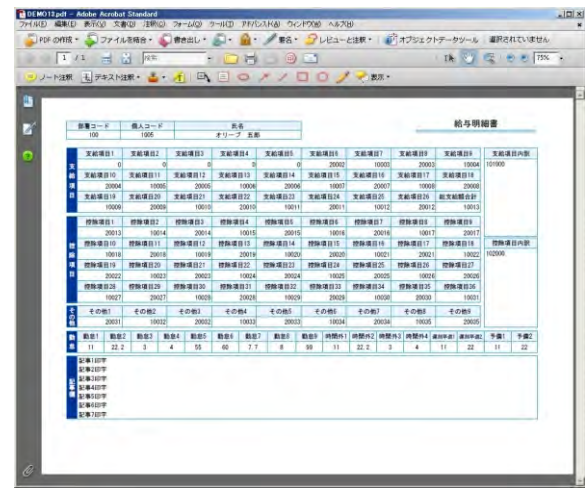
DEMO12.pdf - Adobe Acrobat Standard

ファイル(F) 編集(E) 表示(V) 文書(D) 注釈(C) フォーム(O) ツール(T) アドバンスト(A) ウィンドウ(W) ヘルプ(H)

PDF の作成 ファイルを結合 書き出し 署名 レビューと注釈 オブジェクトデータツール 選択されていません

1 / 1 75%

ノート注釈 テキスト注釈 表示

給与明細書

| 部署コード | 個人コード | 氏名 |
|---|---|---|
| 100 | 1005 | オリーブ 五郎 |

支給

| 支給項目1 | 支給項目2 | 支給項目3 | 支給項目4 | 支給項目5 | 支給項目6 | 支給項目7 | 支給項目8 | 支給項目9 | 支給項目内訳 |
|---|---|---|---|---|---|---|---|---|---|
| 0 | 0 | 0 | 0 | 0 | 20002 | 10003 | 20003 | 10004 | 101000 |
| 支給項目10 | 支給項目11 | 支給項目12 | 支給項目13 | 支給項目14 | 支給項目15 | 支給項目16 | 支給項目17 | 支給項目18 | |
| 20004 | 10005 | 20005 | 10006 | 20006 | 10007 | 20007 | 10008 | 20008 | |
| 支給項目19 | 支給項目20 | 支給項目21 | 支給項目22 | 支給項目23 | 支給項目24 | 支給項目25 | 支給項目26 | 総支給額合計 | |
| 10009 | 20009 | 10010 | 20010 | 10011 | 20011 | 10012 | 20012 | 10013 | |

控除

| 控除項目1 | 控除項目2 | 控除項目3 | 控除項目4 | 控除項目5 | 控除項目6 | 控除項目7 | 控除項目8 | 控除項目9 | 控除項目内訳 |
|---|---|---|---|---|---|---|---|---|---|
| 20013 | 10014 | 20014 | 10015 | 20015 | 10016 | 20016 | 10017 | 20017 | 102000 |
| 控除項目10 | 控除項目11 | 控除項目12 | 控除項目13 | 控除項目14 | 控除項目15 | 控除項目16 | 控除項目17 | 控除項目18 | |
| 10018 | 20018 | 10019 | 20019 | 10020 | 20020 | 10021 | 20021 | 10022 | |
| 控除項目19 | 控除項目20 | 控除項目21 | 控除項目22 | 控除項目23 | 控除項目24 | 控除項目25 | 控除項目26 | 控除項目27 | |
| 20022 | 10023 | 20023 | 10024 | 20024 | 10025 | 20025 | 10026 | 20026 | |
| 控除項目28 | 控除項目29 | 控除項目30 | 控除項目31 | 控除項目32 | 控除項目33 | 控除項目34 | 控除項目35 | 控除項目36 | |
| 10027 | 20027 | 10028 | 20028 | 10029 | 20029 | 10030 | 20030 | 10031 | |

その他

| その他1 | その他2 | その他3 | その他4 | その他5 | その他6 | その他7 | その他8 | その他9 |
|---|---|---|---|---|---|---|---|---|
| 20031 | 10032 | 20032 | 10033 | 20033 | 10034 | 20034 | 10035 | 20035 |

勤怠

| 勤怠1 | 勤怠2 | 勤怠3 | 勤怠4 | 勤怠5 | 勤怠6 | 勤怠7 | 勤怠8 | 勤怠9 | 時間外1 | 時間外2 | 時間外3 | 時間外4 | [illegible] | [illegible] | 予備1 | 予備2 |
|---|---|---|---|---|---|---|---|---|---|---|---|---|---|---|---|---|
| 11 | 22.2 | 3 | 4 | 55 | 60 | 7.7 | 8 | 99 | 11 | 22.2 | 3 | 4 | 11 | 22 | 11 | 22 |

記事

記事1行目
記事2行目
記事3行目
記事4行目
記事5行目
記事6行目
記事7行目